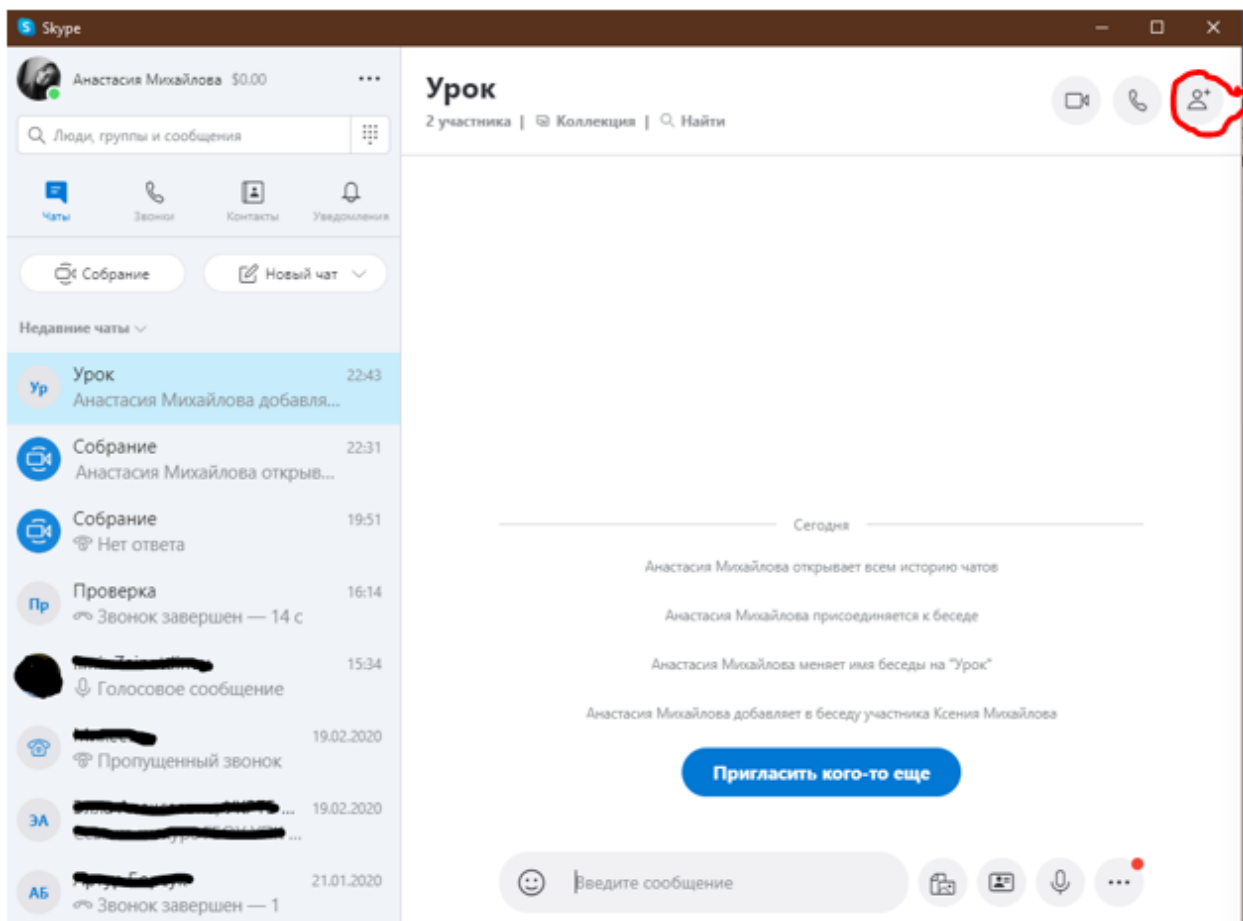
Skype

Анастасия Михайлова $0.00

Люди, группы и сообщения

Чаты
Звонки
Контакты
Уведомления

Собрание
Новый чат

Недавние чаты

Ур
Урок 22:43
Анастасия Михайлова добавля...

Собрание 22:31
Анастасия Михайлова открыв...

Собрание 19:51
Нет ответа

Пр
Проверка 16:14
Звонок завершен — 14 с

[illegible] 15:34
Голосовое сообщение

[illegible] 19.02.2020
Пропущенный звонок

ЭА
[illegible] 19.02.2020
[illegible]

АБ
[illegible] 21.01.2020
Звонок завершен — 1

Урок
2 участника | Коллекция | Найти

Сегодня

Анастасия Михайлова открывает всем историю чатов

Анастасия Михайлова присоединяется к беседе

Анастасия Михайлова меняет имя беседы на "Урок"

Анастасия Михайлова добавляет в беседу участника Ксения Михайлова

Пригласить кого-то еще

Введите сообщение